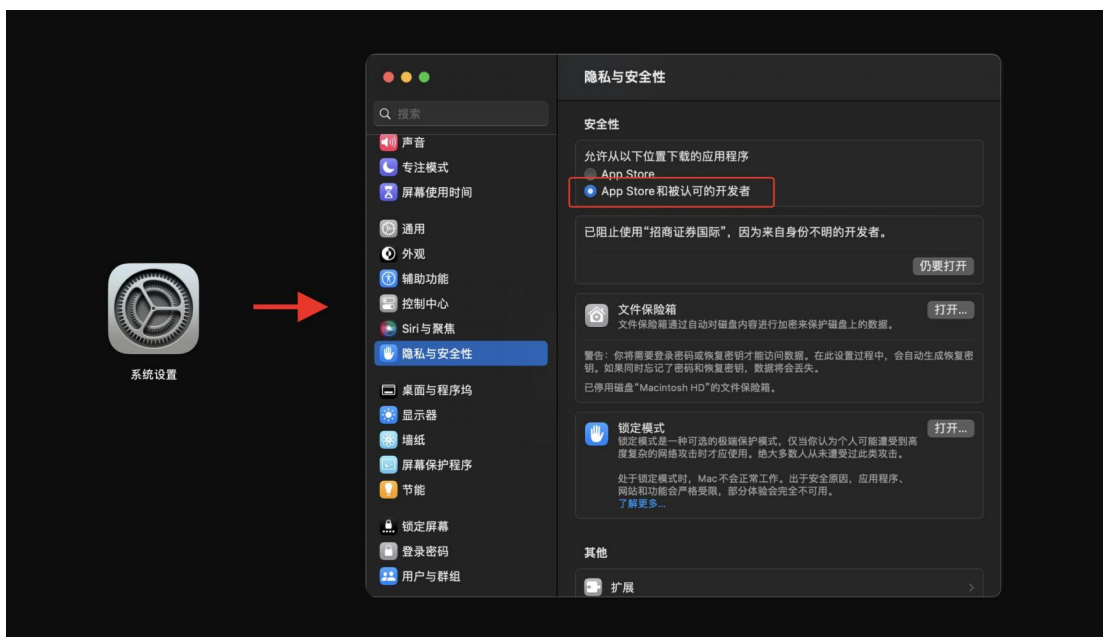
系统设置

搜索
声音
专注模式
屏幕使用时间
通用
外观
辅助功能
控制中心
Siri与聚焦
隐私与安全性
桌面与程序坞
显示器
墙纸
屏幕保护程序
节能
锁定屏幕
登录密码
用户与群组

隐私与安全性

安全性

允许从以下位置下载的应用程序
App Store
App Store和被认可的开发者

已阻止使用“招商证券国际”，因为来自身份不明的开发者。
仍要打开

文件保险箱
文件保险箱通过自动对磁盘内容进行加密来保护磁盘上的数据。
打开...

警告：你将需要登录密码或恢复密钥才能访问数据。在此设置过程中，会自动生成恢复密钥。如果同时忘记了密码和恢复密钥，数据将会丢失。
已停用磁盘“Macintosh HD”的文件保险箱。

锁定模式
锁定模式是一种可选的极端保护模式，仅当你作为个人可能遭受到高度复杂的网络攻击时才应使用。绝大多数人从未遭受过此类攻击。
打开...

处于锁定模式时，Mac不会正常工作。出于安全原因，应用程序、网站和功能会严格受限，部分体验会完全不可用。
了解更多...

其他

扩展